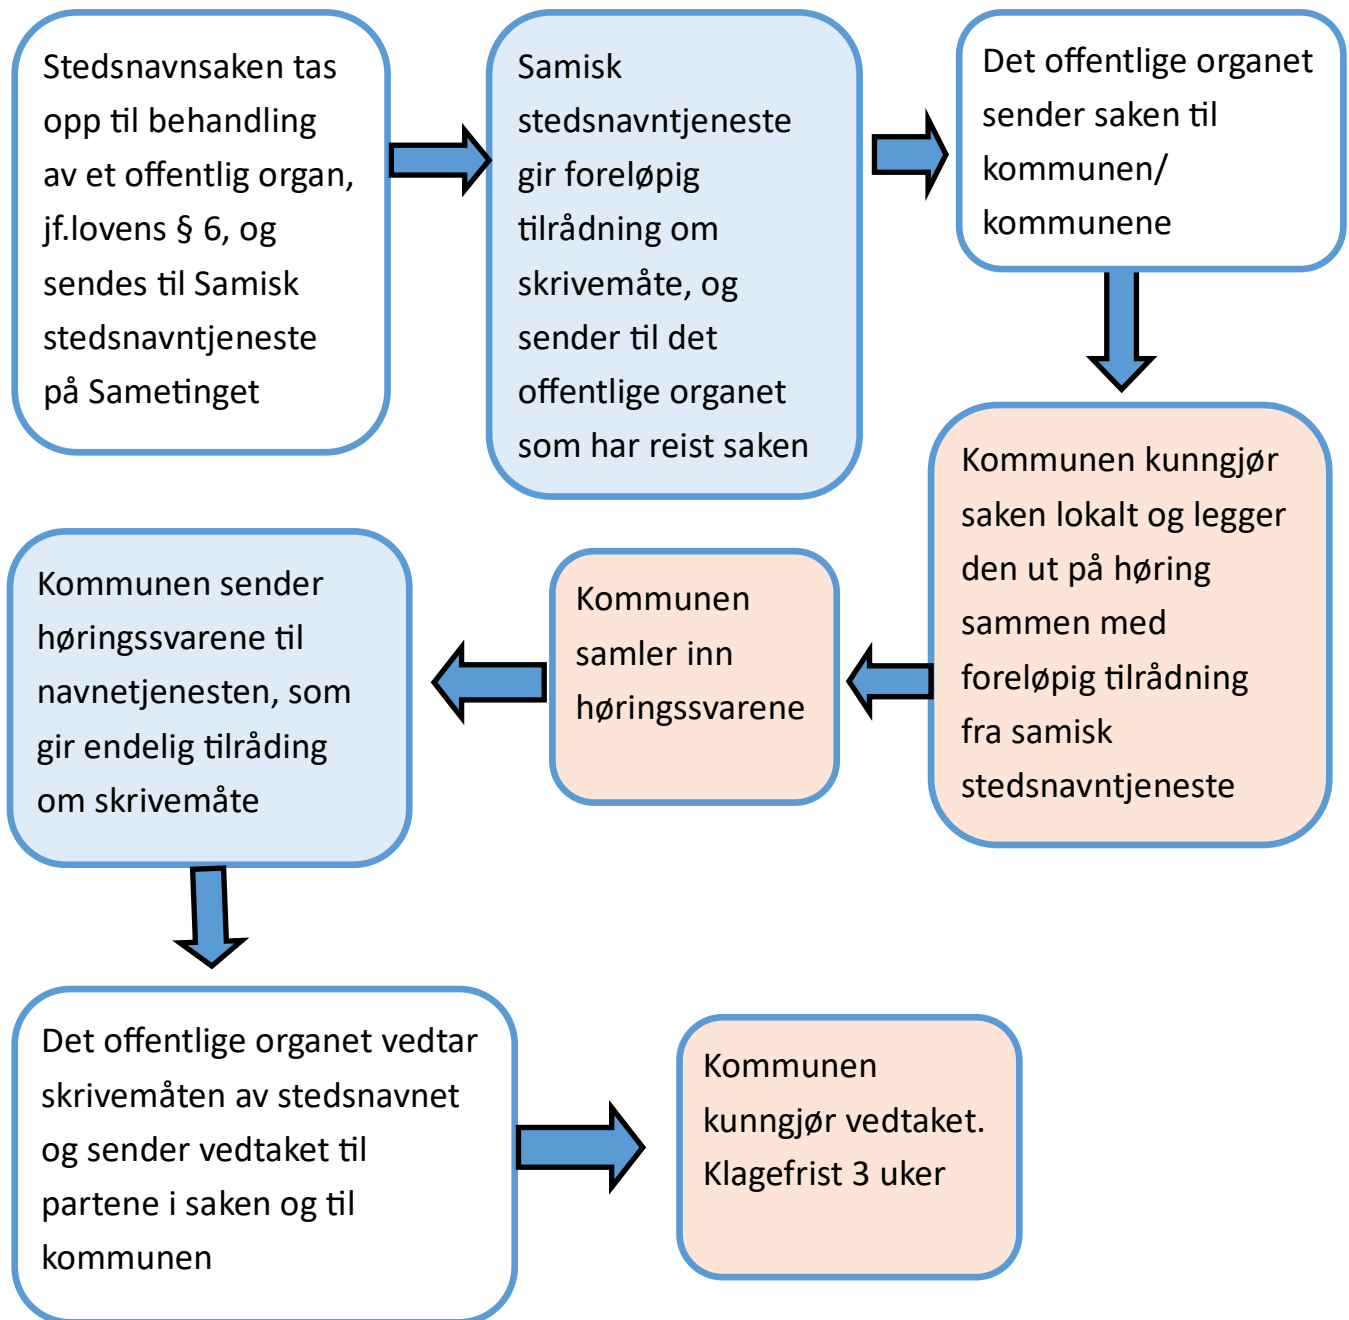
Stedsnavnsaken tas opp til behandling av et offentlig organ, jf.lovens § 6, og sendes til Samisk stedsnavntjeneste på Sametinget

Samisk stedsnavntjeneste gir foreløpig tilrådning om skrivemåte, og sender til det offentlige organet som har reist saken

Det offentlige organet sender saken til kommunen/ kommunene

Kommunen kunngjør saken lokalt og legger den ut på høring sammen med foreløpig tilrådning fra samisk stedsnavntjeneste

Kommunen samler inn høringssvarene

Kommunen sender høringssvarene til navnetjenesten, som gir endelig tilråding om skrivemåte

Det offentlige organet vedtar skrivemåten av stedsnavnet og sender vedtaket til partene i saken og til kommunen

Kommunen kunngjør vedtaket. Klagefrist 3 uker